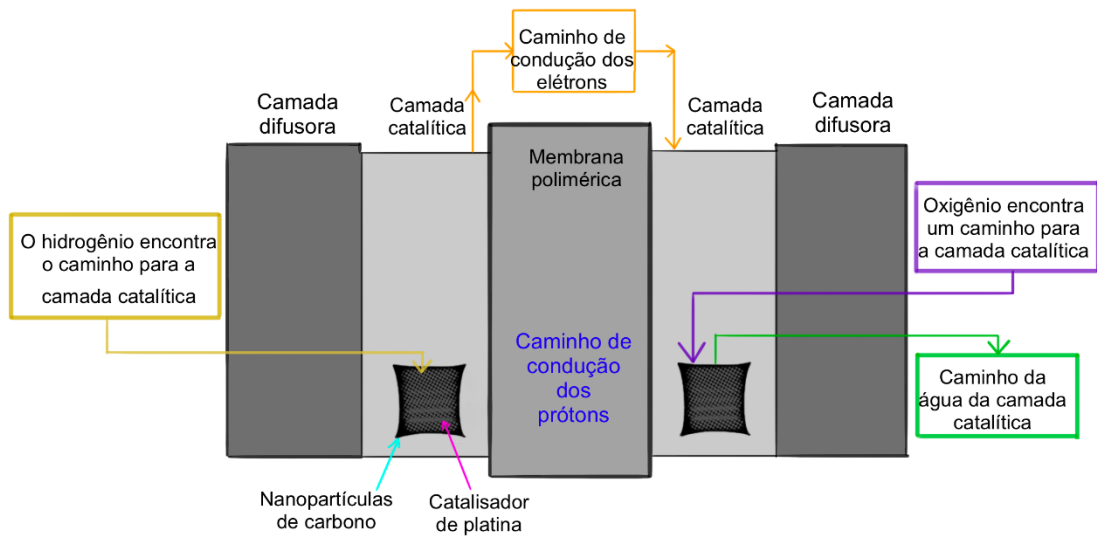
Caminho de condução dos elétrons

Camada difusora

Camada catalítica

Camada catalítica

Camada difusora

Membrana polimérica

O hidrogênio encontra o caminho para a camada catalítica

Oxigênio encontra um caminho para a camada catalítica

Caminho de condução dos prótons

Caminho da água da camada catalítica

Nanopartículas de carbono

Catalisador de platina